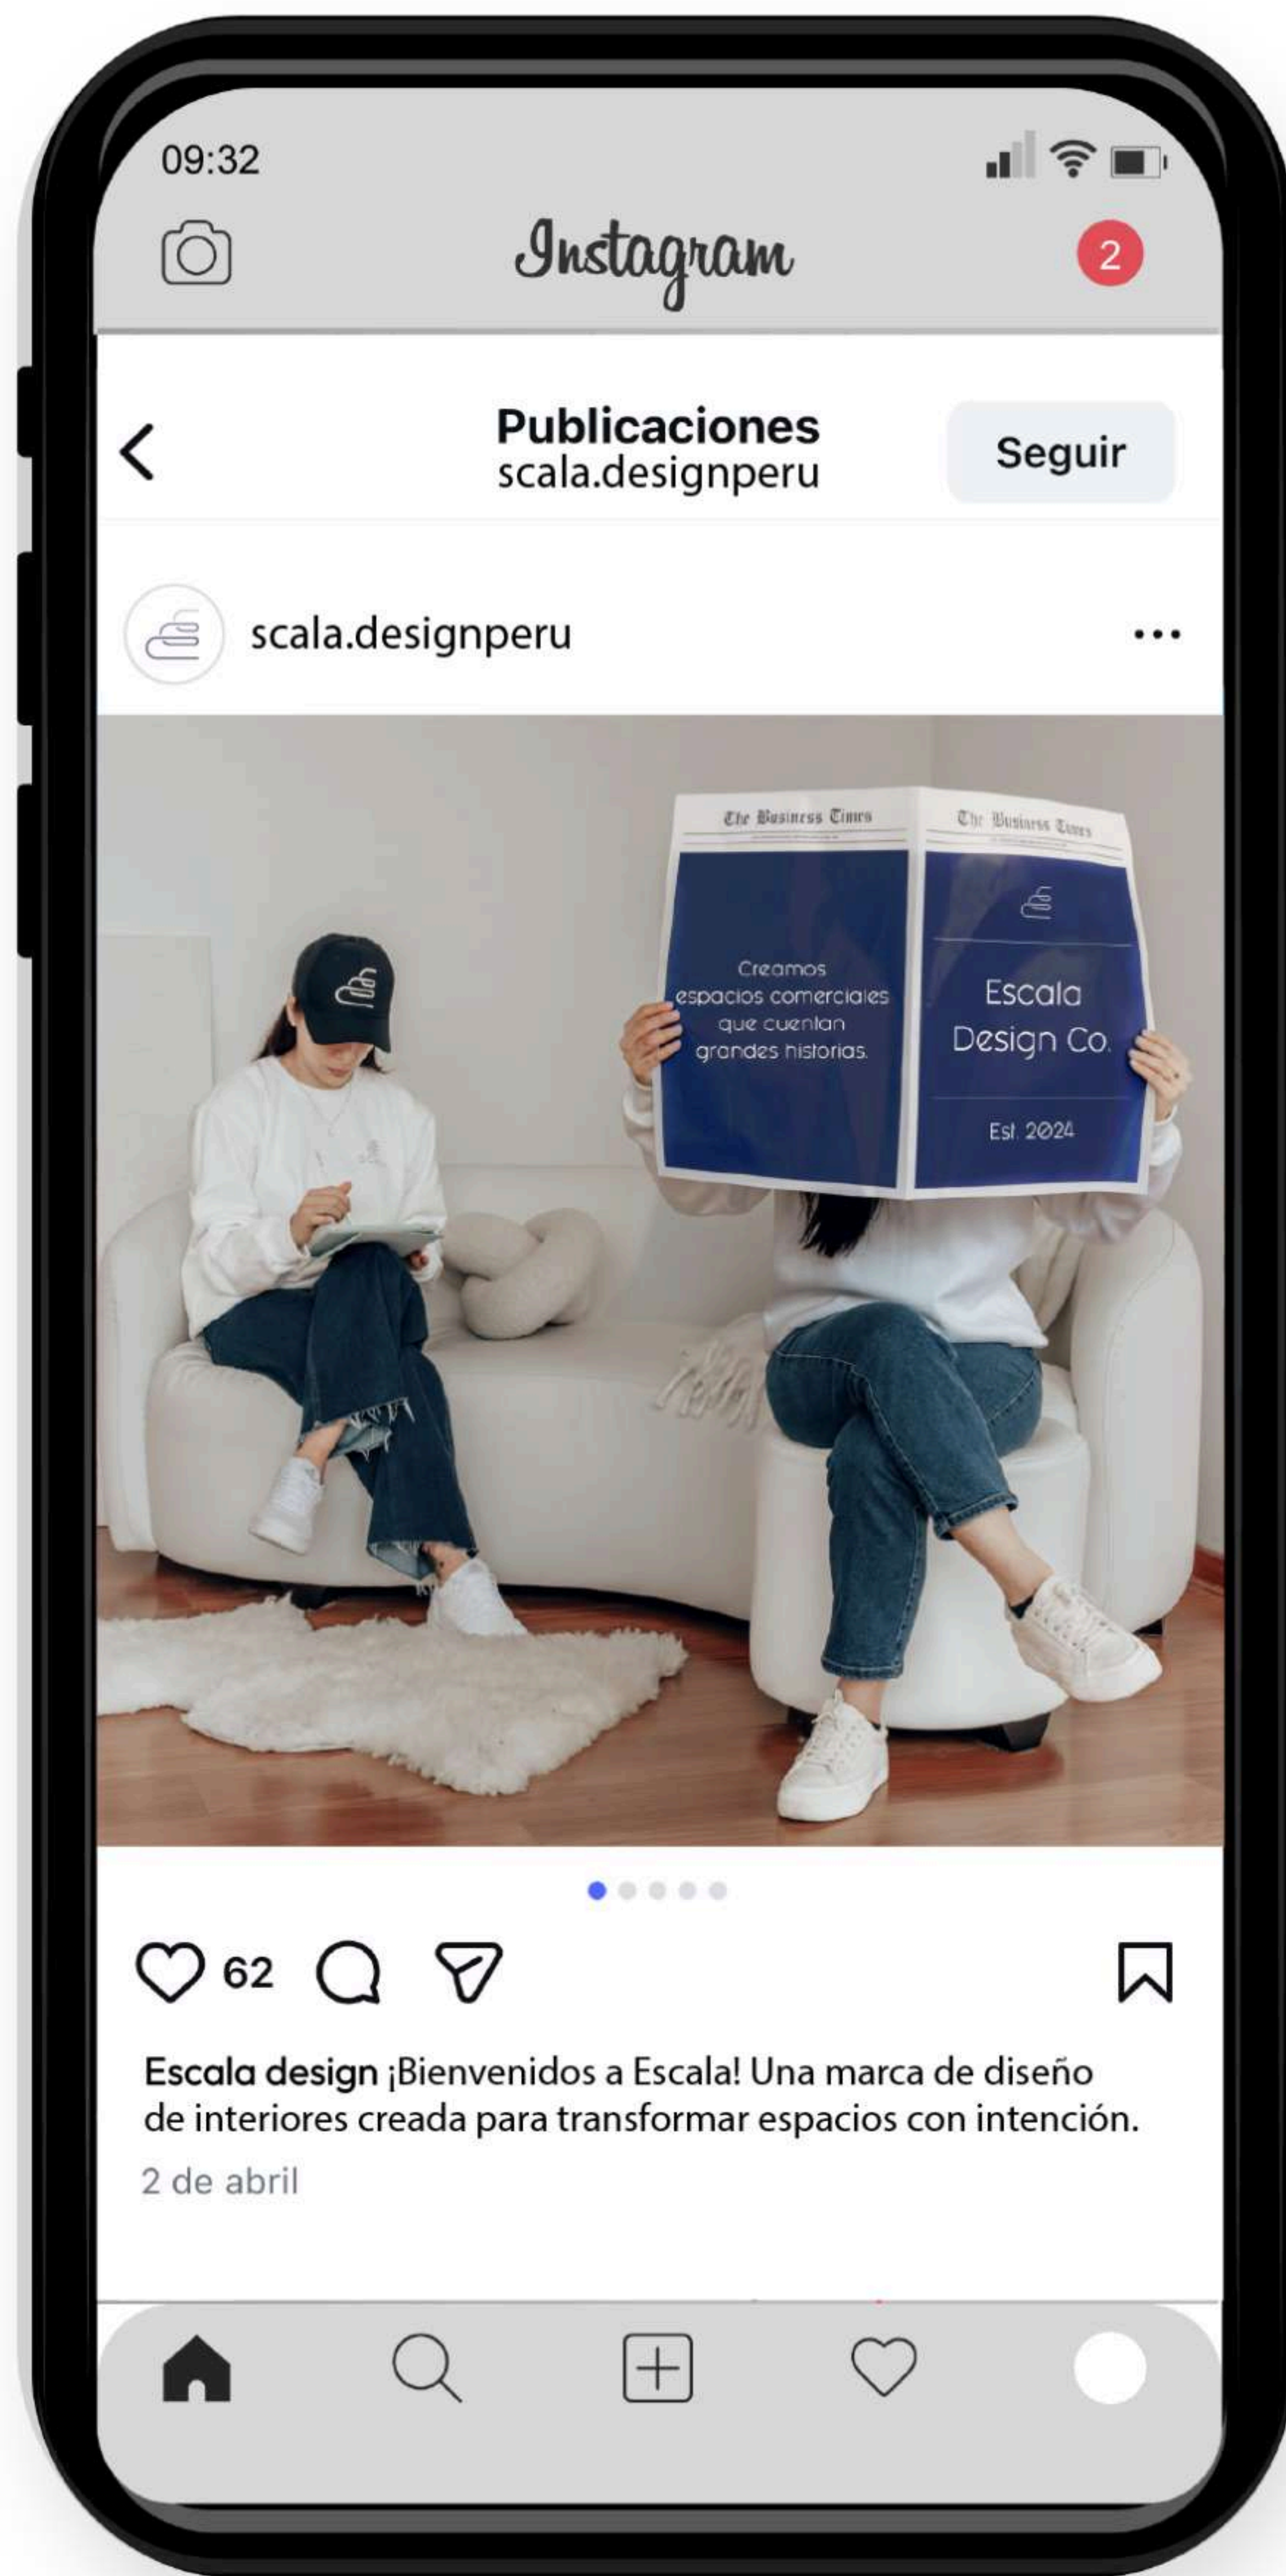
09:32

Instagram

2

Publicaciones
scala.designperu

Seguir

scala.designperu

The Business Times

The Business Times

Creamos espacios comerciales que cuentan grandes historias.

Escala Design Co.

Est. 2024

62

Escala design ¡Bienvenidos a Escala! Una marca de diseño de interiores creada para transformar espacios con intención.

2 de abril